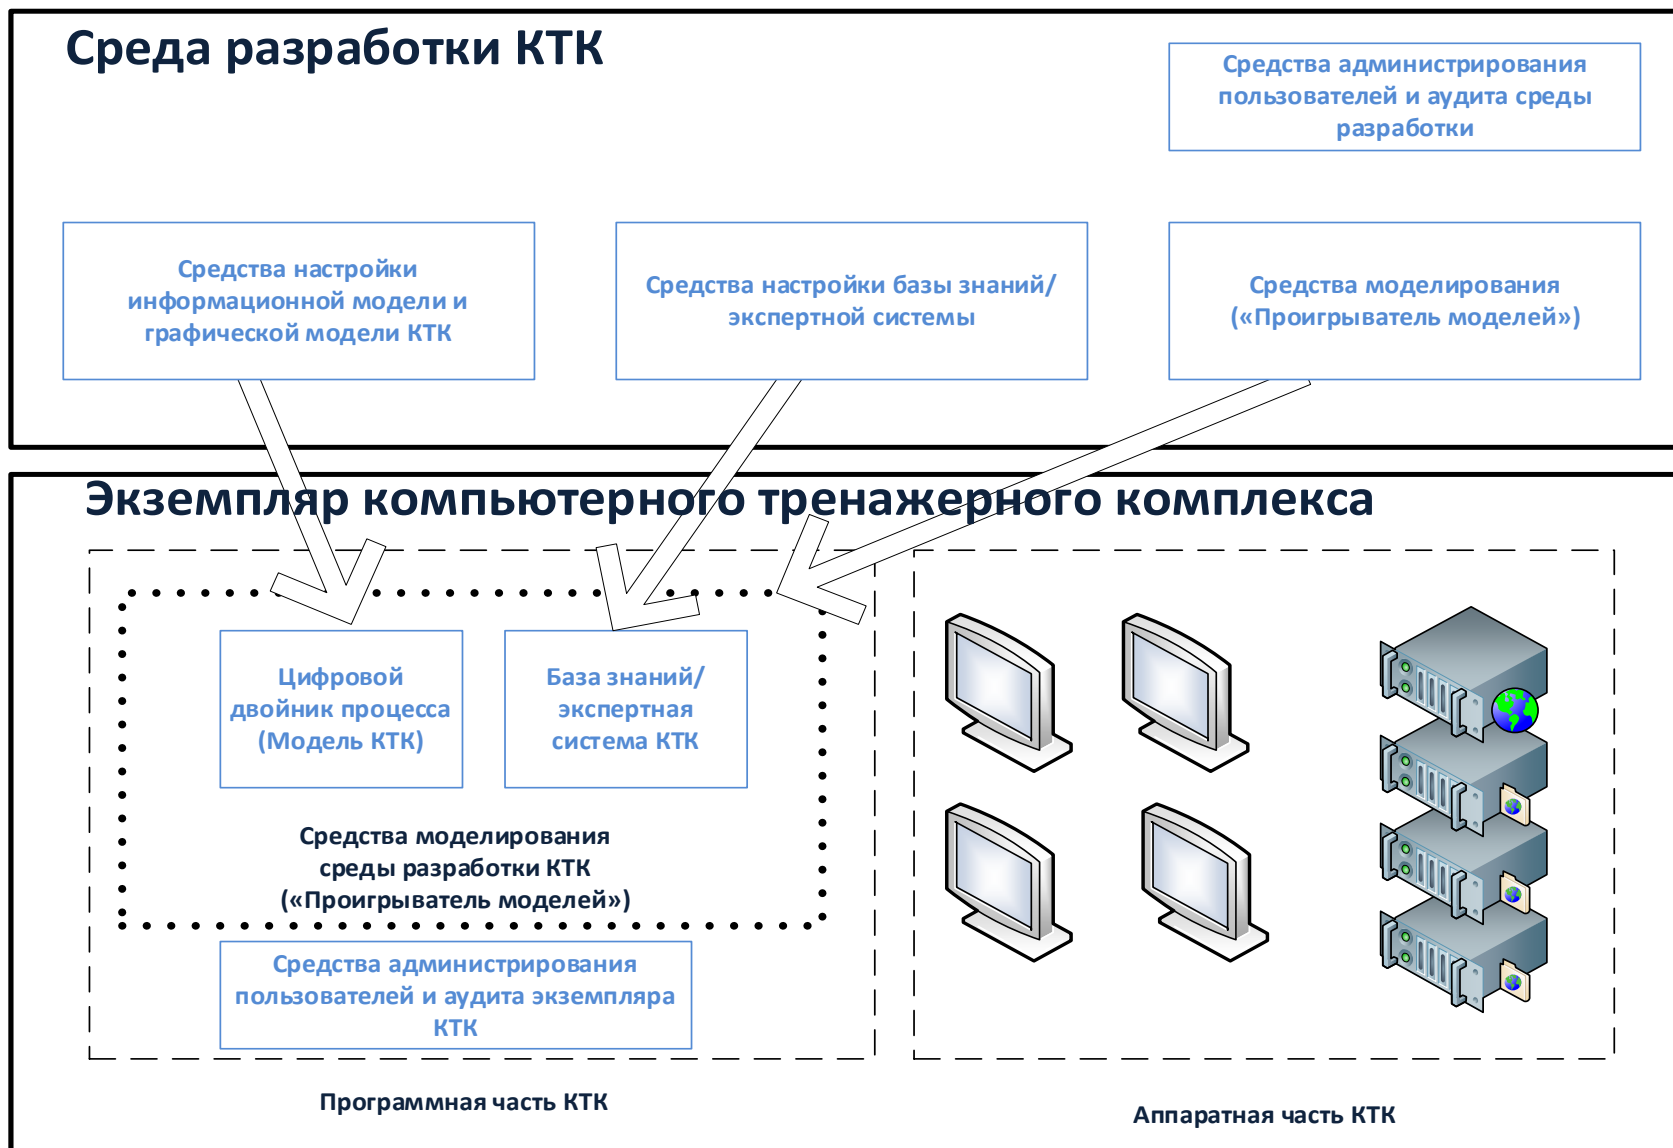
Среда разработки КТК

Средства администрирования пользователей и аудита среды разработки

Средства настройки информационной модели и графической модели КТК

Средства настройки базы знаний/ экспертной системы

Средства моделирования («Проигрыватель моделей»)

Экземпляр компьютерного тренажерного комплекса

Цифровой двойник процесса (Модель КТК)

База знаний/ экспертная система КТК

Средства моделирования среды разработки КТК («Проигрыватель моделей»)

Средства администрирования пользователей и аудита экземпляра КТК

Программная часть КТК

Аппаратная часть КТК